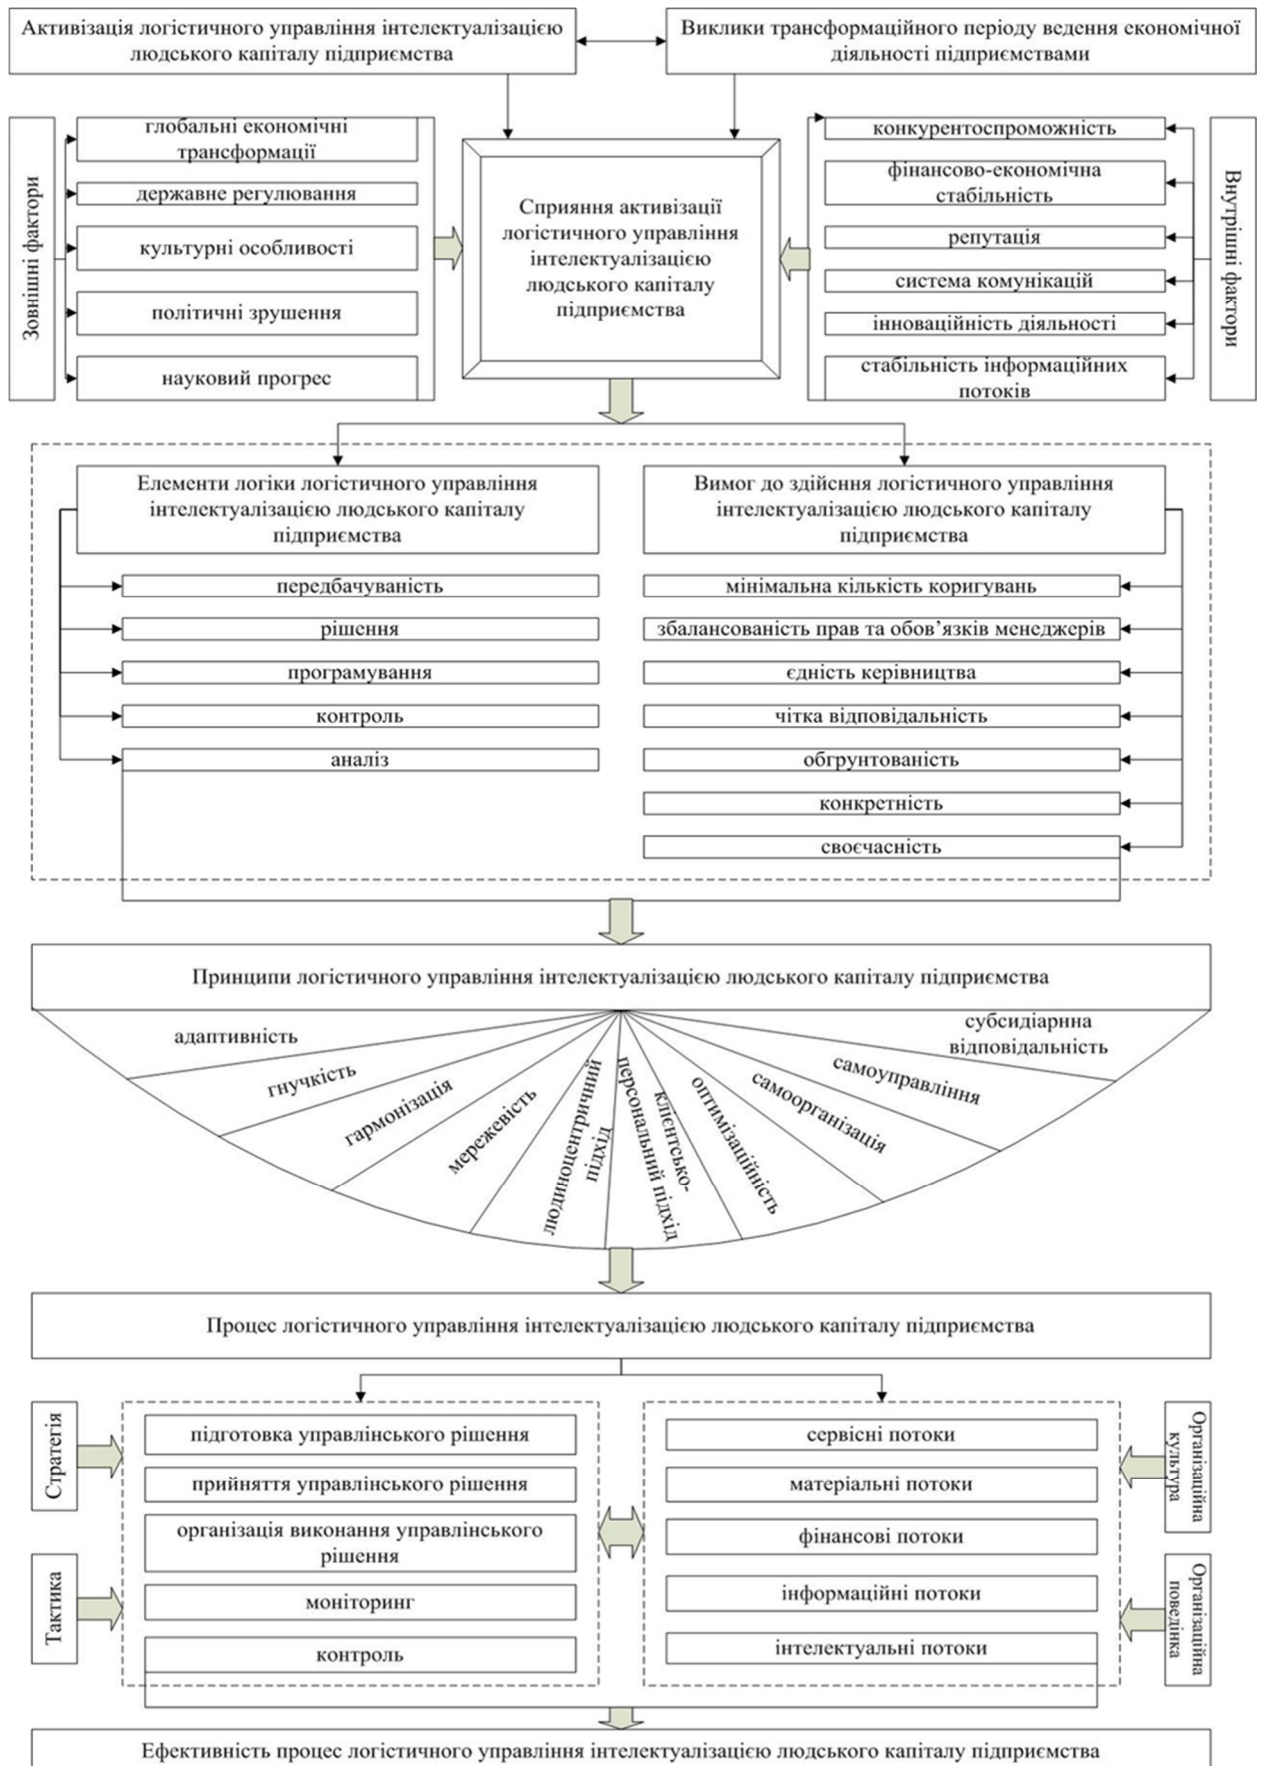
Активізація логістичного управління інтелектуалізацією людського капіталу підприємства

Виклики трансформаційного періоду ведення економічної діяльності підприємствами

Зовнішні фактори

глобальні економічні трансформації

державне регулювання

культурні особливості

політичні зрушення

науковий прогрес

Сприяння активізації логістичного управління інтелектуалізацією людського капіталу підприємства

конкурентоспроможність

фінансово-економічна стабільність

репутація

система комунікацій

інноваційність діяльності

стабільність інформаційних потоків

Внутрішні фактори

Елементи логіки логістичного управління інтелектуалізацією людського капіталу підприємства

передбачуваність

рішення

програмування

контроль

аналіз

Вимог до здійснння логістичного управління інтелектуалізацією людського капіталу підприємства

мінімальна кількість коригувань

збалансованість прав та обов'язків менеджерів

єдність керівництва

чітка відповідальність

обгрунтованість

конкретність

своєчасність

Принципи логістичного управління інтелектуалізацією людського капіталу підприємства

адаптивність

гнучкість

гармонізація

мережевість

людиноцентричний підхід

клієнтсько-персональний підхід

оптимізаційність

самоорганізація

самоуправління

субсидіарна відповідальність

Процес логістичного управління інтелектуалізацією людського капіталу підприємства

Стратегія

Тактика

підготовка управлінського рішення

прийняття управлінського рішення

організація виконання управлінського рішення

моніторинг

контроль

сервісні потоки

матеріальні потоки

фінансові потоки

інформаційні потоки

інтелектуальні потоки

Організаційна культура

Організаційна поведінка

Ефективність процес логістичного управління інтелектуалізацією людського капіталу підприємства